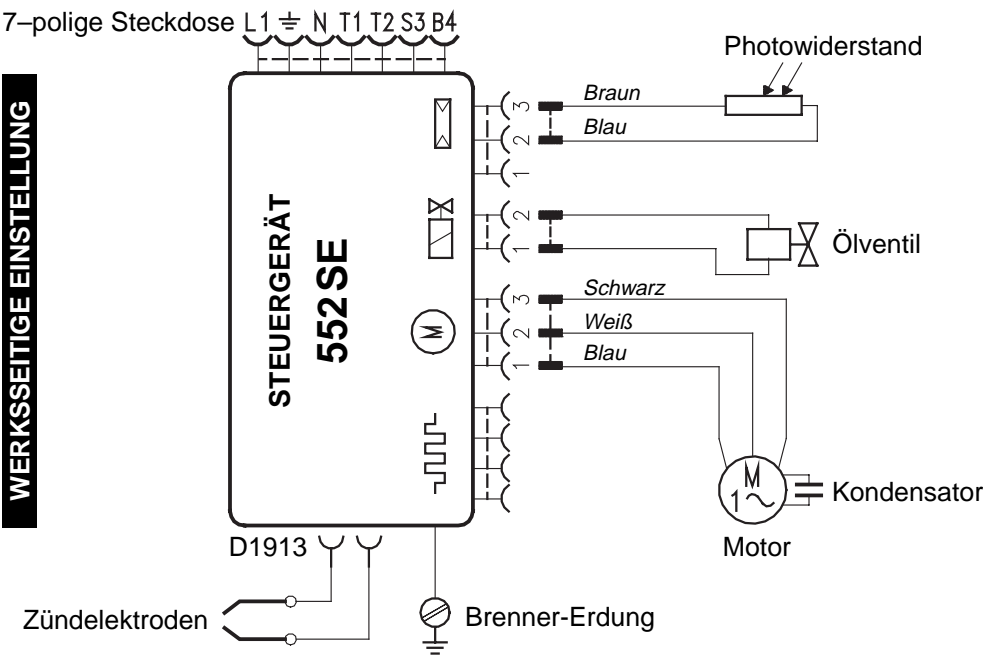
7–polige Steckdose L1 ⏚ N T1 T2 S3 B4

WERKSSEITIGE EINSTELLUNG

Photowiderstand

STEUERGERÄT
552 SE

3 Braun
2 Blau
1

2
1 Ölventil

3 Schwarz
2 Weiß
1 Blau

M
1~

Kondensator

Motor

D1913

Zündelektroden

Brenner-Erdung